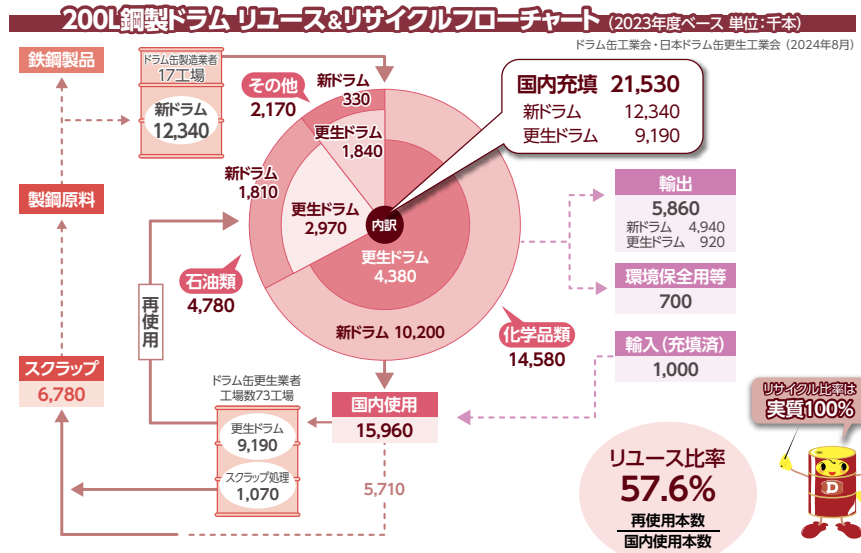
200L鋼製ドラム リユース&リサイクルフローチャート（2023年度ベース 単位：千本）

ドラム缶工業会・日本ドラム缶更生工業会（2024年8月）

鉄鋼製品

ドラム缶製造業者
17工場

新ドラム
12,340

製鋼原料

スクラップ
6,780

その他
2,170

新ドラム
330

更生ドラム
1,840

新ドラム
1,810

更生ドラム
2,970

内訳

更生ドラム
4,380

新ドラム 10,200

石油類
4,780

化学品類
14,580

国内充填 21,530
新ドラム 12,340
更生ドラム 9,190

輸出
5,860
新ドラム 4,940
更生ドラム 920

環境保全用等
700

輸入（充填済）
1,000

再使用

ドラム缶更生業者
工場数73工場

更生ドラム
9,190

スクラップ処理
1,070

国内使用
15,960

5,710

リユース比率
57.6%
$\frac{\text{再使用本数}}{\text{国内使用本数}}$

リサイクル比率は
実質100%

D